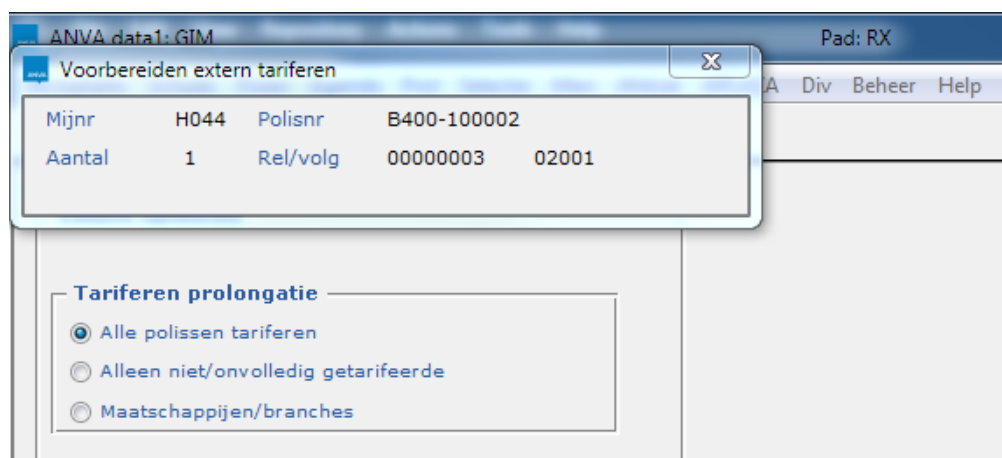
ANVA data1: GIM

Pad: RX

Voorbereiden extern tariferen

X

A Div Beheer Help

| Mijnr | H044 | Polisnr | B400-100002 | |
|---|---|---|---|---|
| Aantal | 1 | Rel/volg | 00000003 | 02001 |

Tariferen prolongatie

Alle polissen tariferen

Alleen niet/onvolledig getarifeerde

Maatschappijen/branches